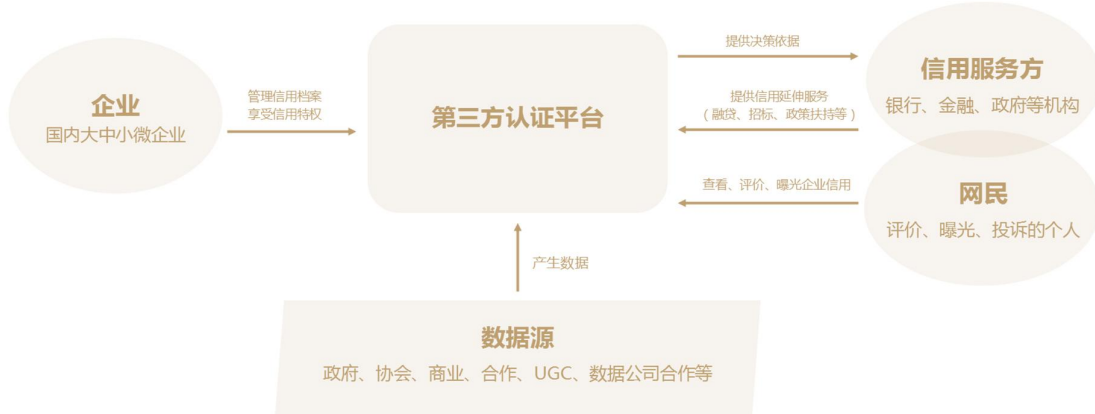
企业
国内大中小微企业

管理信用档案
享受信用特权

第三方认证平台

提供决策依据

提供信用延伸服务
（融贷、招标、政策扶持等）

信用服务方
银行、金融、政府等机构

查看、评价、曝光企业信用

网民
评价、曝光、投诉的个人

产生数据

数据源
政府、协会、商业、合作、UGC、数据公司合作等